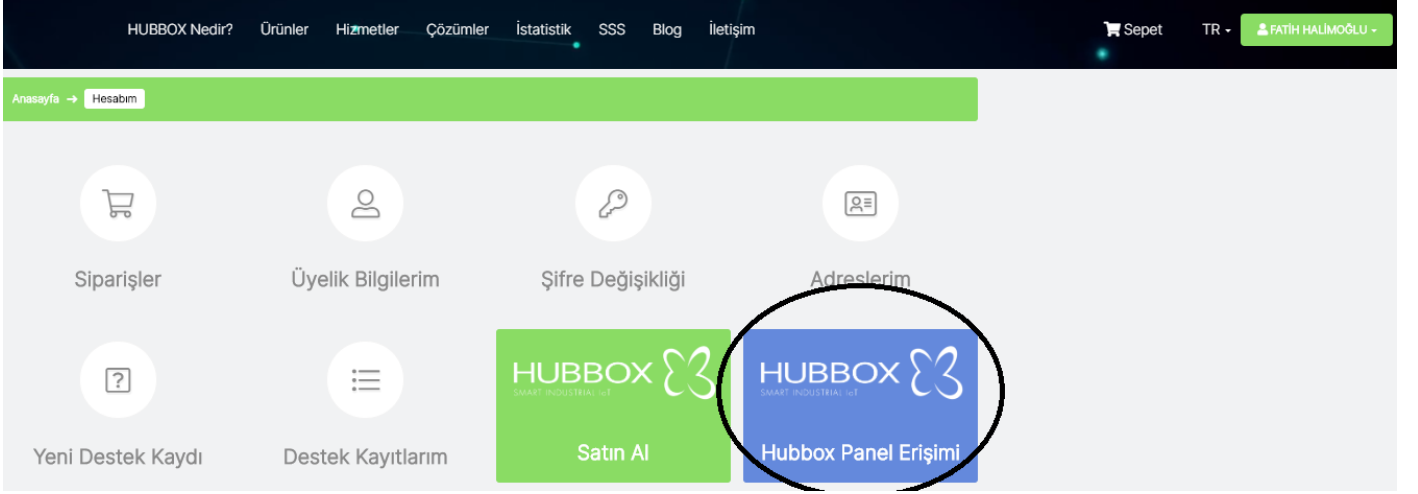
HUBBOX Nedir? Ürünler Hizmetler Çözümler İstatistik SSS Blog İletişim

Sepet TR FATİH HALİMOĞLU

Anasayfa → Hesabım

Siparişler

Üyelik Bilgilerim

Şifre Değişikliği

Adreslerim

Yeni Destek Kaydı

Destek Kayıtlarım

HUBBOX SMART INDUSTRIAL IoT

Satın Al

HUBBOX SMART INDUSTRIAL IoT

Hubbox Panel Erişimi